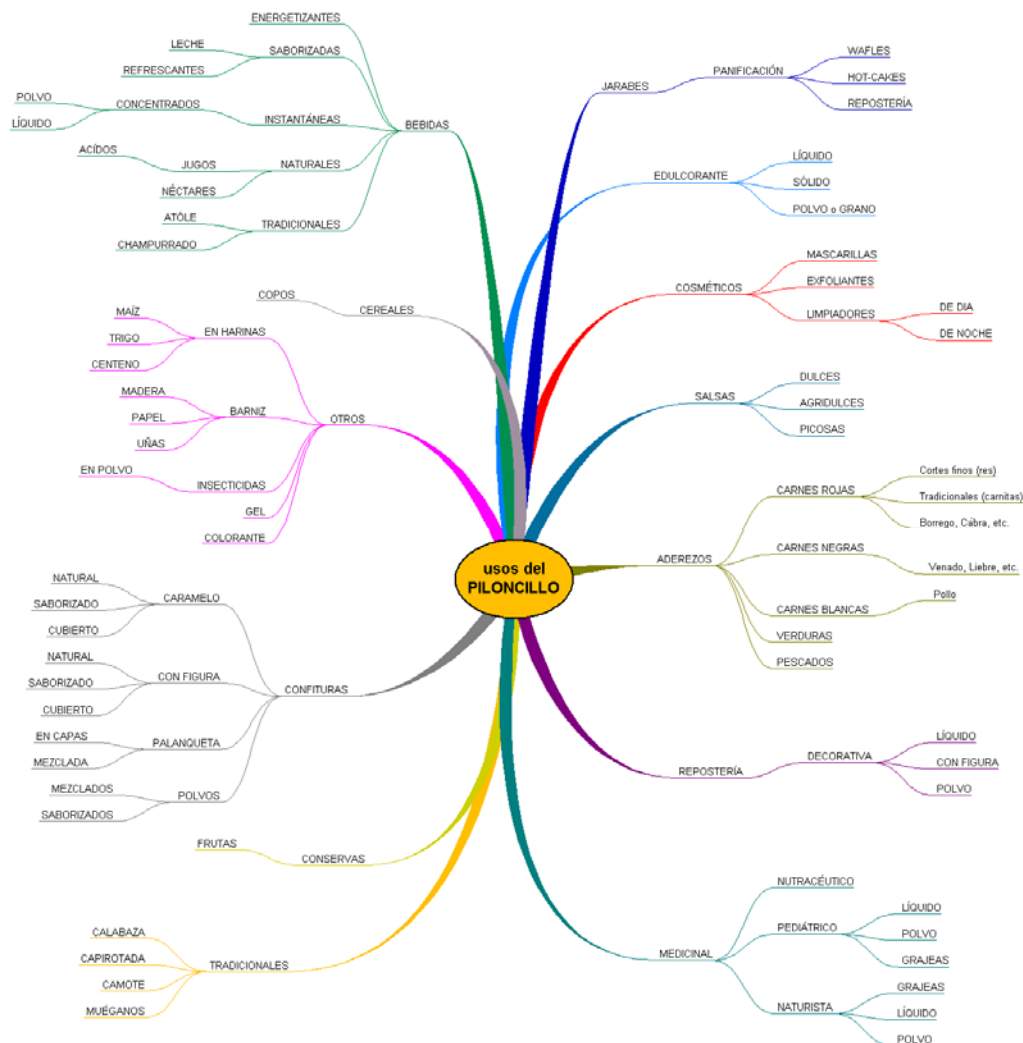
usos del PILONCILLO

BEBIDAS
ENERGETIZANTES
SABORIZADAS
LECHE
REFRESCANTES
INSTANTÁNEAS
CONCENTRADOS
POLVO
LÍQUIDO
NATURALES
JUGOS
ACÍDOS
NÉCTARES
TRADICIONALES
ATÓLE
CHAMPURRADO

CEREALES
COPOS

OTROS
EN HARINAS
MAÍZ
TRIGO
CENTENO
BARNIZ
MADERA
PAPEL
UÑAS
INSECTICIDAS
EN POLVO
GEL
COLORANTE

CONFITURAS
CARAMELO
NATURAL
SABORIZADO
CUBIERTO
CON FIGURA
NATURAL
SABORIZADO
CUBIERTO
PALANQUETA
EN CAPAS
MEZCLADA
POLVOS
MEZCLADOS
SABORIZADOS

CONSERVAS
FRUTAS

TRADICIONALES
CALABAZA
CAPIROTADA
CAMOTE
MUÉGANOS

JARABES
PANIFICACIÓN
WAFLES
HOT-CAKES
REPOSTERÍA

EDULCORANTE
LÍQUIDO
SÓLIDO
POLVO o GRANO

COSMÉTICOS
MASCARILLAS
EXFOLIANTES
LIMPIADORES
DE DIA
DE NOCHE

SALSAS
DULCES
AGRIDULCES
PICOSAS

ADEREZOS
CARNES ROJAS
Cortes finos (res)
Tradicionales (carnitas)
Borrego, Cabra, etc.
CARNES NEGRAS
Venado, Liebre, etc.
CARNES BLANCAS
Pollo
VERDURAS
PESCADOS

REPOSTERÍA
DECORATIVA
LÍQUIDO
CON FIGURA
POLVO

MEDICINAL
NUTRACÉUTICO
PEDIÁTRICO
LÍQUIDO
POLVO
GRAJEAS
NATURISTA
GRAJEAS
LÍQUIDO
POLVO